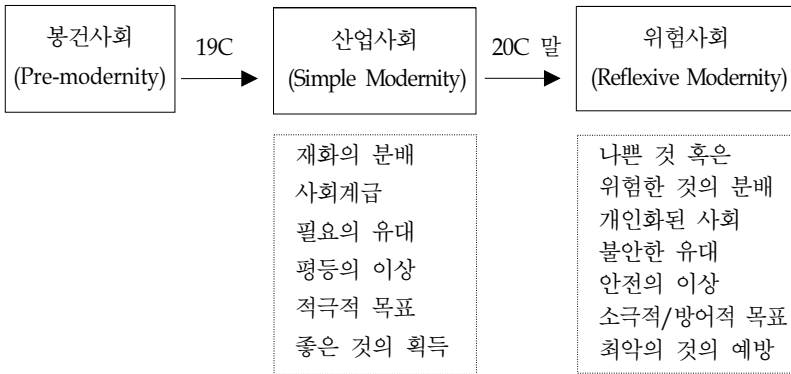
봉건사회
(Pre-modernity)

19C

산업사회
(Simple Modernity)

20C 말

위험사회
(Reflexive Modernity)

재화의 분배
사회계급
필요의 유대
평등의 이상
적극적 목표
좋은 것의 획득

나쁜 것 혹은
위험한 것의 분배
개인화된 사회
불안한 유대
안전의 이상
소극적/방어적 목표
최악의 것의 예방